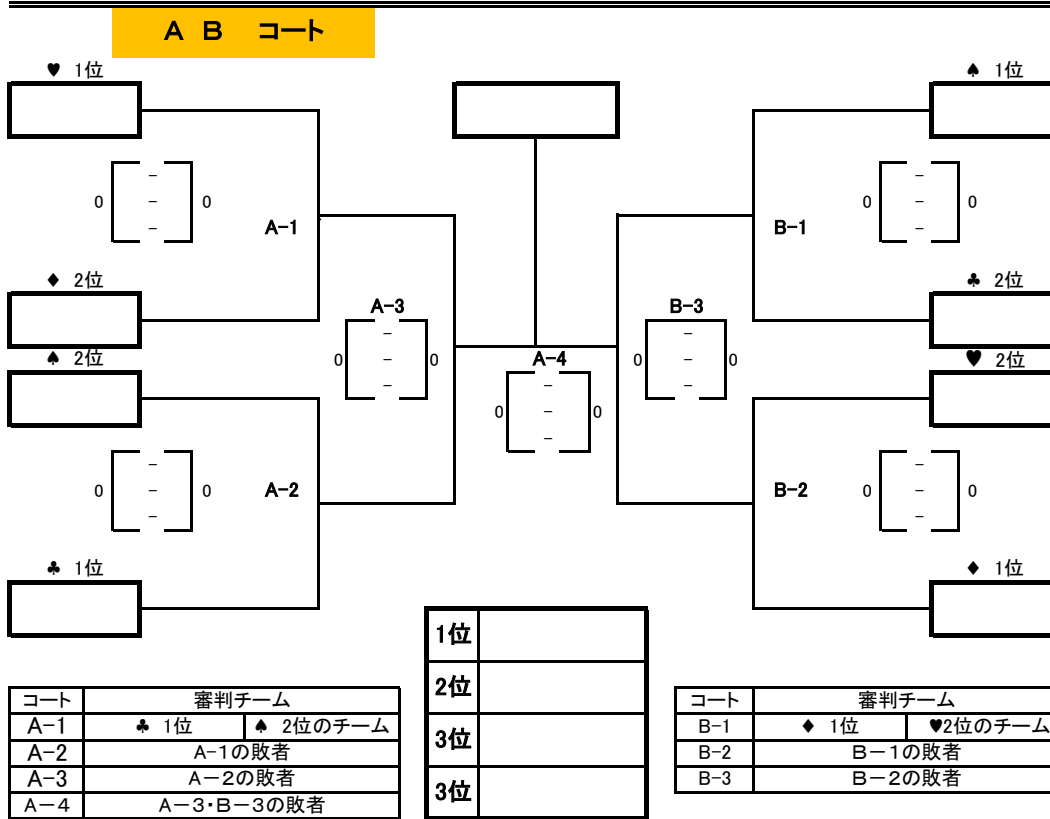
A B コート

♥ 1位

0 – – – 0

A-1

♦ 2位

♠ 2位

0 – – – 0

A-2

♣ 1位

A-3

0 – – – 0

A-4

0 – – – 0

B-3

0 – – – 0

♠ 1位

0 – – – 0

B-1

♣ 2位

♥ 2位

B-2

0 – – – 0

♦ 1位

| 1位 | |
|---|---|
| 2位 | |
| 3位 | |
| 3位 | |

| コート | 審判チーム | |
|---|---|---|
| A-1 | ♣ 1位 | ♠ 2位のチーム |
| A-2 | A-1の敗者 | |
| A-3 | A-2の敗者 | |
| A-4 | A-3･B-3の敗者 | |

| コート | 審判チーム | |
|---|---|---|
| B-1 | ♦ 1位 | ♥2位のチーム |
| B-2 | B-1の敗者 | |
| B-3 | B-2の敗者 | |